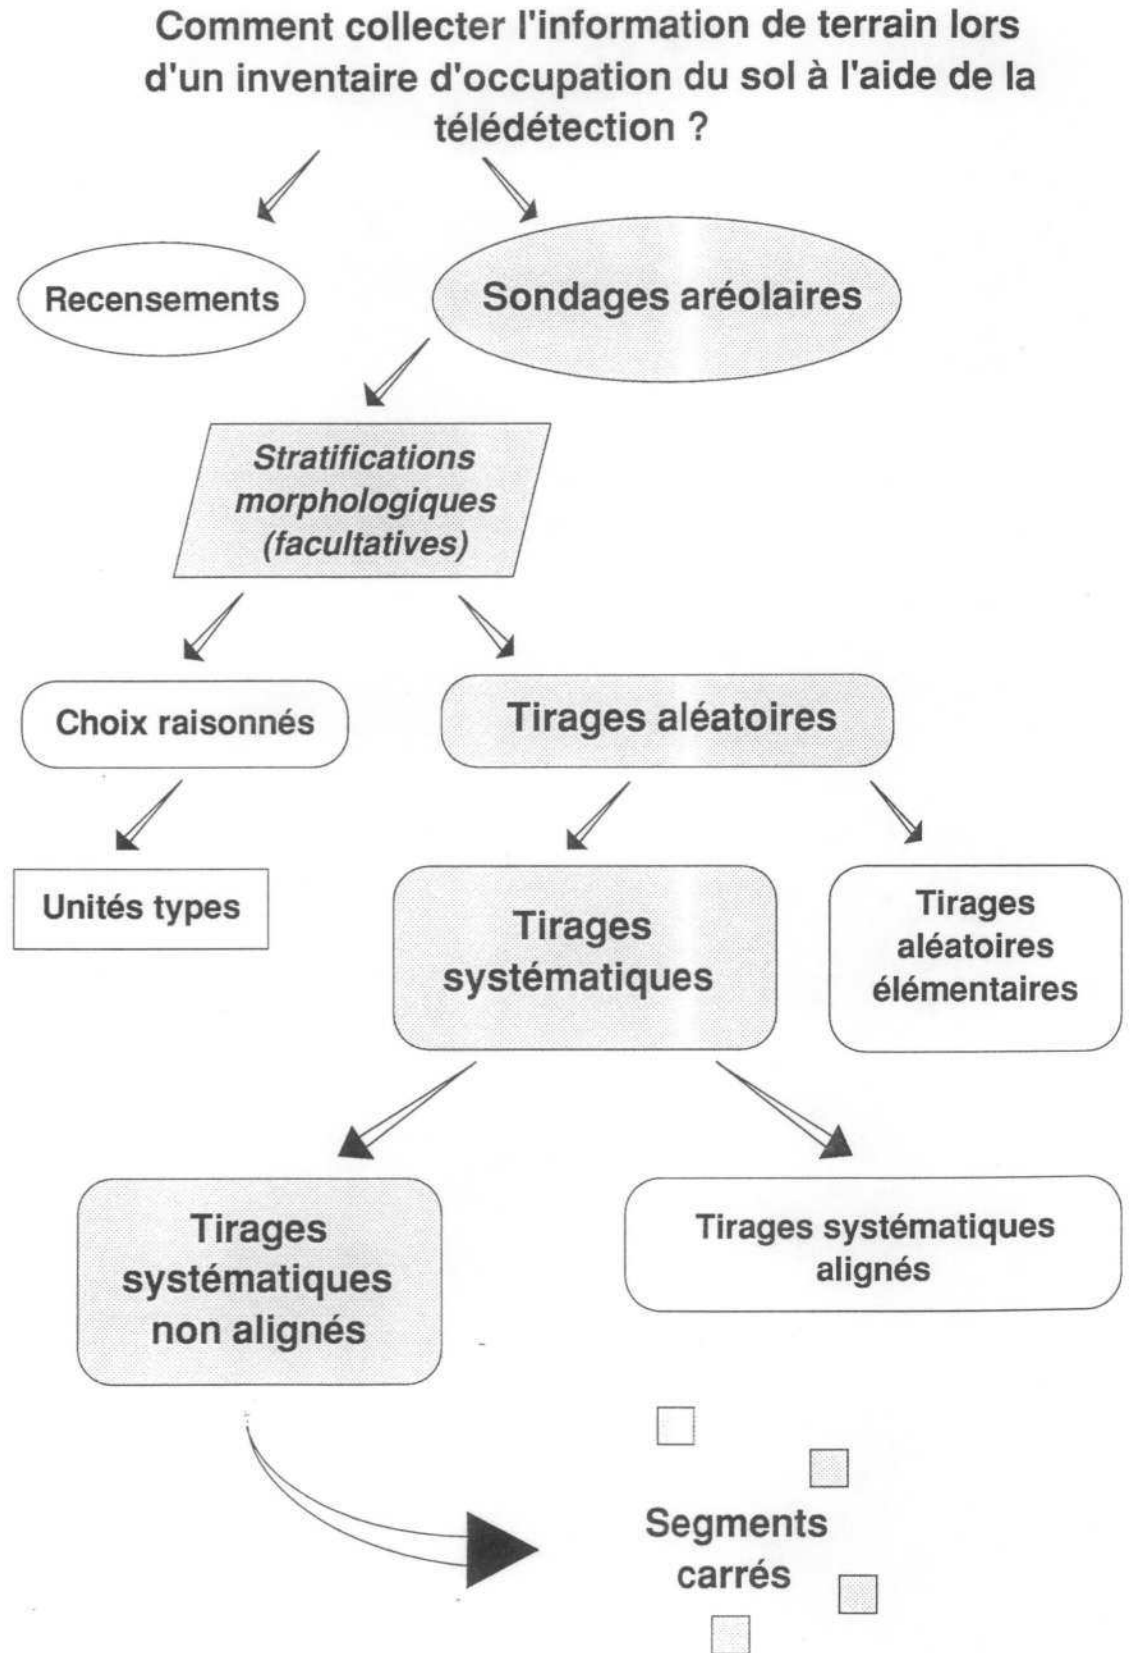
Comment collecter l'information de terrain lors d'un inventaire d'occupation du sol à l'aide de la télédétection ?

Recensements

Sondages aréolaires

Stratifications morphologiques (facultatives)

Choix raisonnés

Tirages aléatoires

Unités types

Tirages systématiques

Tirages aléatoires élémentaires

Tirages systématiques non alignés

Tirages systématiques alignés

Segments carrés